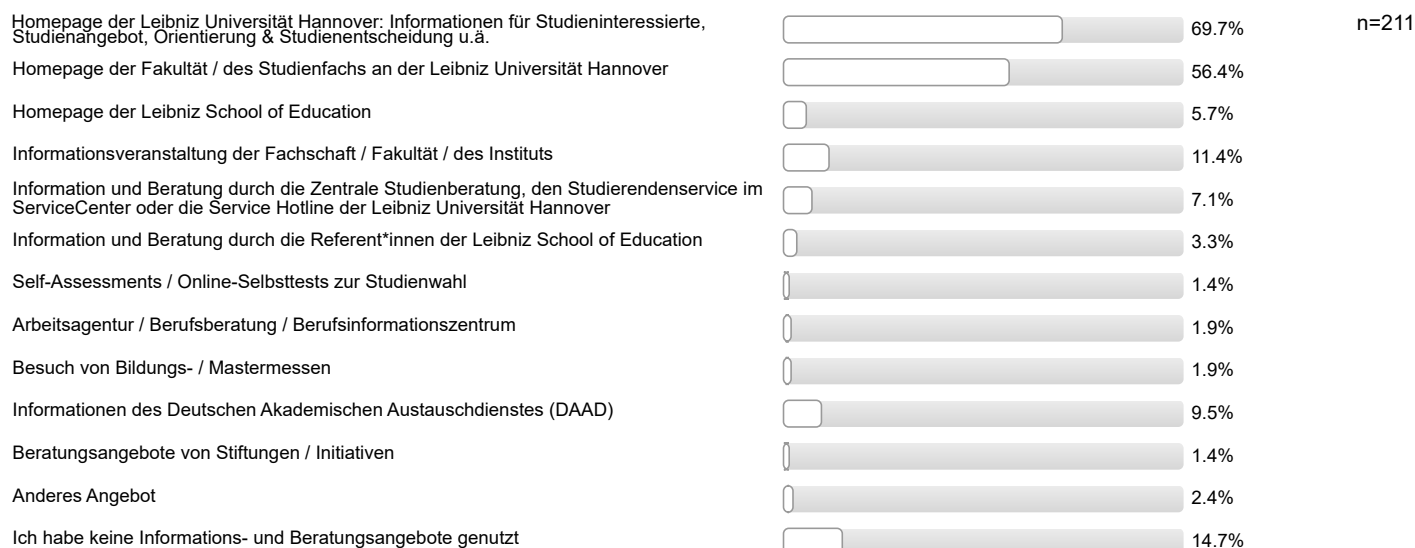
| | | |
|---|---|---|
| Homepage der Leibniz Universität Hannover: Informationen für Studieninteressierte, Studienangebot, Orientierung & Studienentscheidung u.ä. | 69.7% | n=211 |
| Homepage der Fakultät / des Studienfachs an der Leibniz Universität Hannover | 56.4% | |
| Homepage der Leibniz School of Education | 5.7% | |
| Informationsveranstaltung der Fachschaft / Fakultät / des Instituts | 11.4% | |
| Information und Beratung durch die Zentrale Studienberatung, den Studierendenservice im ServiceCenter oder die Service Hotline der Leibniz Universität Hannover | 7.1% | |
| Information und Beratung durch die Referent*innen der Leibniz School of Education | 3.3% | |
| Self-Assessments / Online-Selbsttests zur Studienwahl | 1.4% | |
| Arbeitsagentur / Berufsberatung / Berufsinformationszentrum | 1.9% | |
| Besuch von Bildungs- / Mastermessen | 1.9% | |
| Informationen des Deutschen Akademischen Austauschdienstes (DAAD) | 9.5% | |
| Beratungsangebote von Stiftungen / Initiativen | 1.4% | |
| Anderes Angebot | 2.4% | |
| Ich habe keine Informations- und Beratungsangebote genutzt | 14.7% | |